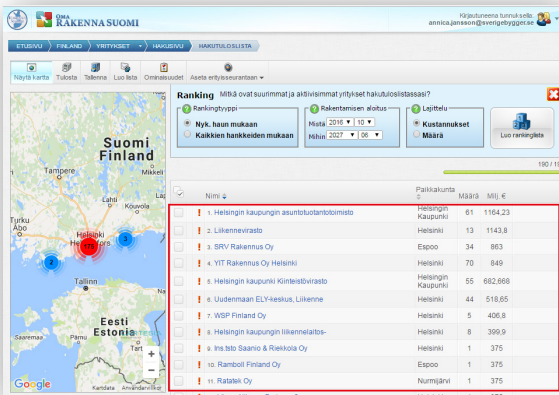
ÖMA RAKENNA SUOMI

Kirjautuneena tunnuksella annica.jansson@sverigebygger.se

ETUSIVU | FINLAND | YRITYKSET | HAKUSIVU | HAKUTULOSLISTA

Näytä kartta | Tulosta | Tallenna | Luo lista | Ominaisuudet | Aseta erityisseurantaan

Ranking Mitkä ovat suurimmat ja aktiivisimmat yritykset hakutuloslistassasi?

Rankingtyyppi
Nyk. haun mukaan
Kaikkien hankkeiden mukaan

Rakentamisen aloitus
Mista 2016 10
Mihin 2027 06

Lajittelu
Kustannukset
Määrä

Luo rankinglista

190 / 1

Suomi Finland

Helsinki Helsingfors

Tallinn

Eesti Estonia

Riga

Google

| | Nimi | Paikkakunta | Määrä | Milj. € |
|---|---|---|---|---|
| ! | 1. Helsingin kaupungin asuntotuotantotoimisto | Helsingin Kaupunki | 61 | 1164,23 |
| ! | 2. Liikennevirasto | Helsinki | 13 | 1143,8 |
| ! | 3. SRV Rakennus Oy | Espoo | 34 | 863 |
| ! | 4. YIT Rakennus Oy Helsinki | Helsinki | 70 | 849 |
| ! | 5. Helsingin kaupungin Kiinteistövirasto | Helsingin Kaupunki | 55 | 682,668 |
| ! | 6. Uudenmaan ELY-keskus, Liikenne | Helsinki | 44 | 518,65 |
| ! | 7. WSP Finland Oy | Helsinki | 5 | 406,8 |
| ! | 8. Helsingin kaupungin liikennelaitos- | Helsinki | 8 | 399,9 |
| ! | 9. Ins.tsto Saanio & Riekkola Oy | Helsinki | 1 | 375 |
| ! | 10. Ramboll Finland Oy | Espoo | 1 | 375 |
| ! | 11. Ratatek Oy | Nurmijärvi | 1 | 375 |